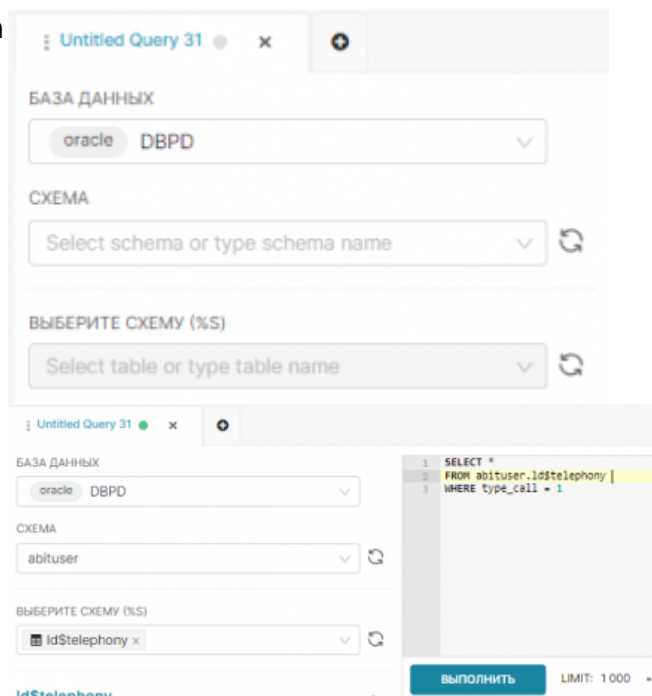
Untitled Query 31 ×

БАЗА ДАННЫХ

oracle DBPD

СХЕМА

Select schema or type schema name

ВЫБЕРИТЕ СХЕМУ (%S)

Select table or type table name

Untitled Query 31 ×

БАЗА ДАННЫХ

oracle DBPD

СХЕМА

abituser

ВЫБЕРИТЕ СХЕМУ (%S)

ld$telephony ×

ld$telephony

1 SELECT *
2 FROM abituser.ld$telephony
3 WHERE type_call = 1

ВЫПОЛНИТЬ

LIMIT: 1 000